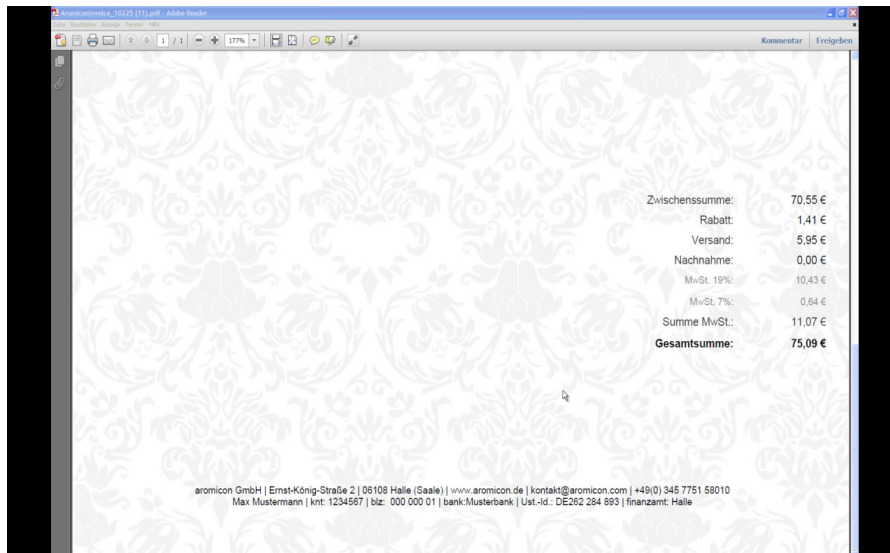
Aromiconinvoice_10225 (11).pdf - Adobe Reader
Datei Bearbeiten Anzeige Fenster Hilfe

1 / 1 177%

Kommentar Freigeben

| | |
|---|---|
| Zwischenssumme: | 70,55 € |
| Rabatt: | 1,41 € |
| Versand: | 5,95 € |
| Nachnahme: | 0,00 € |
| MwSt. 19%: | 10,43 € |
| MwSt. 7%: | 0,64 € |
| Summe MwSt.: | 11,07 € |
| **Gesamtsumme:** | **75,09 €** |

aromicon GmbH | Ernst-König-Straße 2 | 06108 Halle (Saale) | www.aromicon.de | kontakt@aromicon.com | +49(0) 345 7751 58010
Max Mustermann | knt: 1234567 | blz: 000 000 01 | bank:Musterbank | Ust.-Id.: DE262 284 893 | finanzamt: Halle